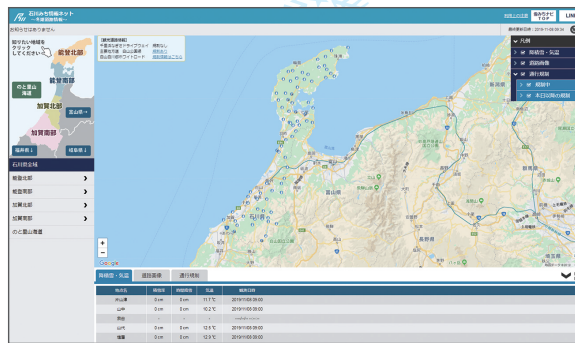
石川みち情報ネット
～冬道路情報～

お知らせはありません

知りたい地域を
クリック
してください

能登北部
能登南部
のと里山海道
加賀北部
加賀南部
富山県へ
福井県へ
岐阜県へ

石川県全域
能登北部
能登南部
加賀北部
加賀南部
のと里山海道

凡例
降積雪・気温
道路画像
通行規制
規制中
本日以降の規制

2019/11/08 08:00

積雪深・気温
道路画像
通行規制

| 地点名 | 積雪深 | 積雪増加 | 気温 | 観測日時 |
|---|---|---|---|---|
| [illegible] | 0 cm | 0 cm | 11.7 ℃ | 2019/11/08 08:00 |
| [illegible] | 0 cm | 0 cm | 10.2 ℃ | 2019/11/08 08:00 |
| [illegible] | - | - | - | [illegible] |
| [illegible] | 0 cm | 0 cm | 12.5 ℃ | 2019/11/08 08:00 |
| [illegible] | 0 cm | 0 cm | 12.3 ℃ | 2019/11/08 08:00 |

Google